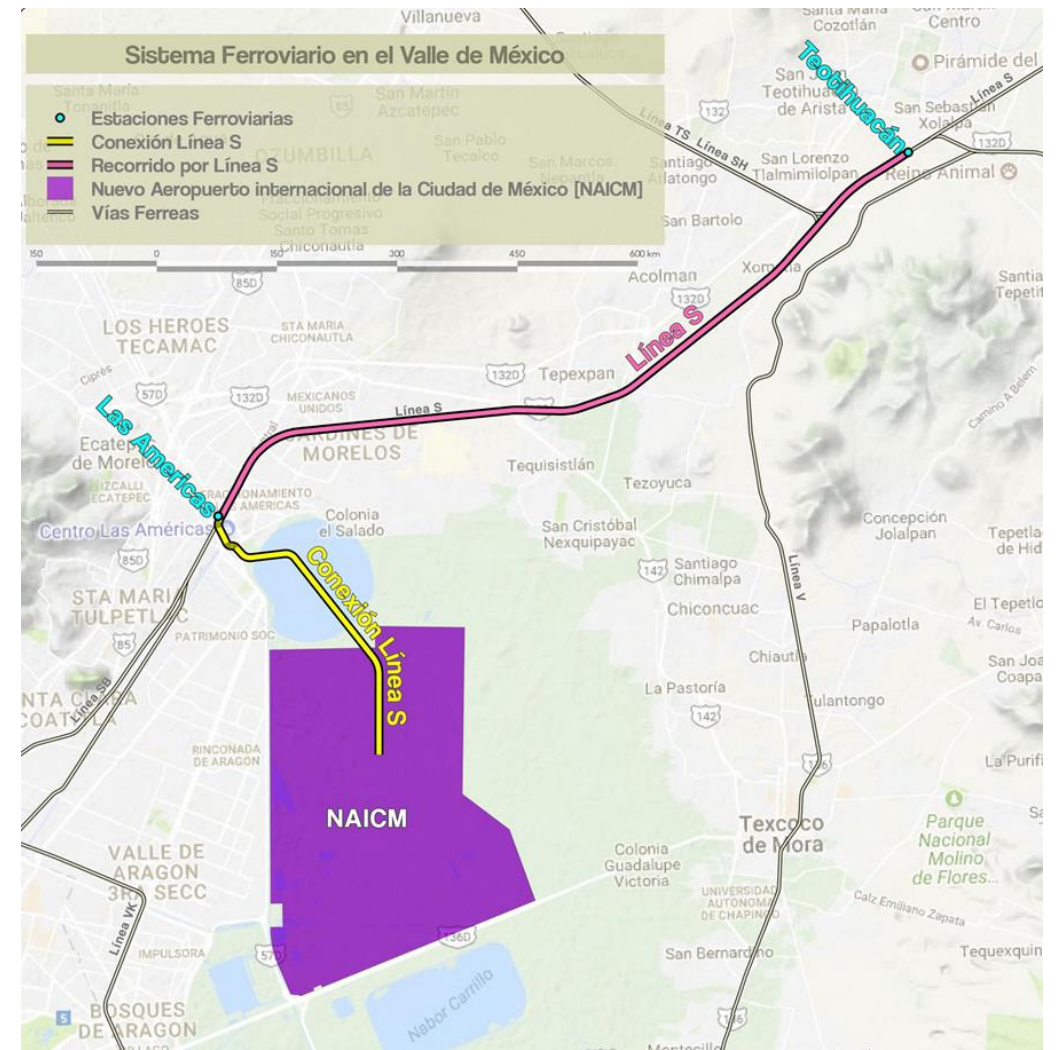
Sistema Ferroviario en el Valle de México

Estaciones Ferroviarias
Conexión Línea S
Recorrido por Línea S
Nuevo Aeropuerto internacional de la Ciudad de México [NAICM]
Vías Ferreas

150 0 150 300 450 600 km

Villanueva
Santa María Cozotlán
Centro
Teotihuacán
Pirámide del
San Juan Teotihuacán de Arista
San Sebastián Xolalpa
Línea S
Línea TS
Línea SH
Santiago Atlatongo
San Lorenzo Tlalmimilolpan
Reino Animal
San Bartolo
Acolman
Xometla
Santa María Tonanita
San Martín Azcatepec
OZUMBILLA
San Pablo Tecalco
San Marcos Nepantla
Santo Tomas Chiconautla
LOS HEROES TECAMAC
STA MARIA CHICONAUTLA
Línea S
Tepexpan
MEXICANOS UNIDOS
JARDINES DE MORELOS
Las Americas
Ecatepec de Morelos
Centro Las Américas
Colonia el Salado
Tequisistlán
Tezoyuca
San Cristóbal Nexquipayac
Santiago Chimalpa
Chiconcuac
Conexión Línea S
STA MARIA TULPETLAC
PATRIMONIO SOC
Línea SB
COATITLA
RINCONADA DE ARAGON
NAICM
La Pastoría
Chiautla
Tulantongo
Papalotla
Concepción Jolalpan
Tepetlaoxtoc de Hidalgo
El Tepetlo
Av. Carlos
San Joa Coapa
La Purifi
Línea V
Parque Nacional Molino de Flores...
Texcoco de Mora
Colonia Guadalupe Victoria
UNIVERSIDAD AUTONOMA DE CHAPINGO
Calz Emiliano Zapata
Tequexquin
San Bernardino
VALLE DE ARAGON 3RA SECC
Línea VK
IMPULSORA
BOSQUES DE ARAGON
Nabor Carrillo
Montecillo
Camino A Belem
85D
132D
57D
142
136D
85
132